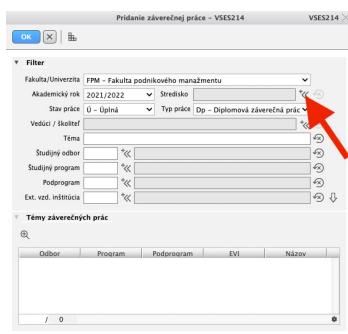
Pridanie záverečnej práce - VSES214

VSES214

OK

Filter

Fakulta/Univerzita FPM - Fakulta podnikového manažmentu

Akademický rok 2021/2022

Stredisko

Stav práce Ú - Úplná

Typ práce Dp - Diplomová záverečná prác

Vedúci / Školiteľ

Téma

Študijný odbor

Študijný program

Podprogram

Ext. vzd. inštitúcia

Témy záverečných prác

| Odbor | Program | Podprogram | EVI | Názov |
|---|---|---|---|---|

/ 0